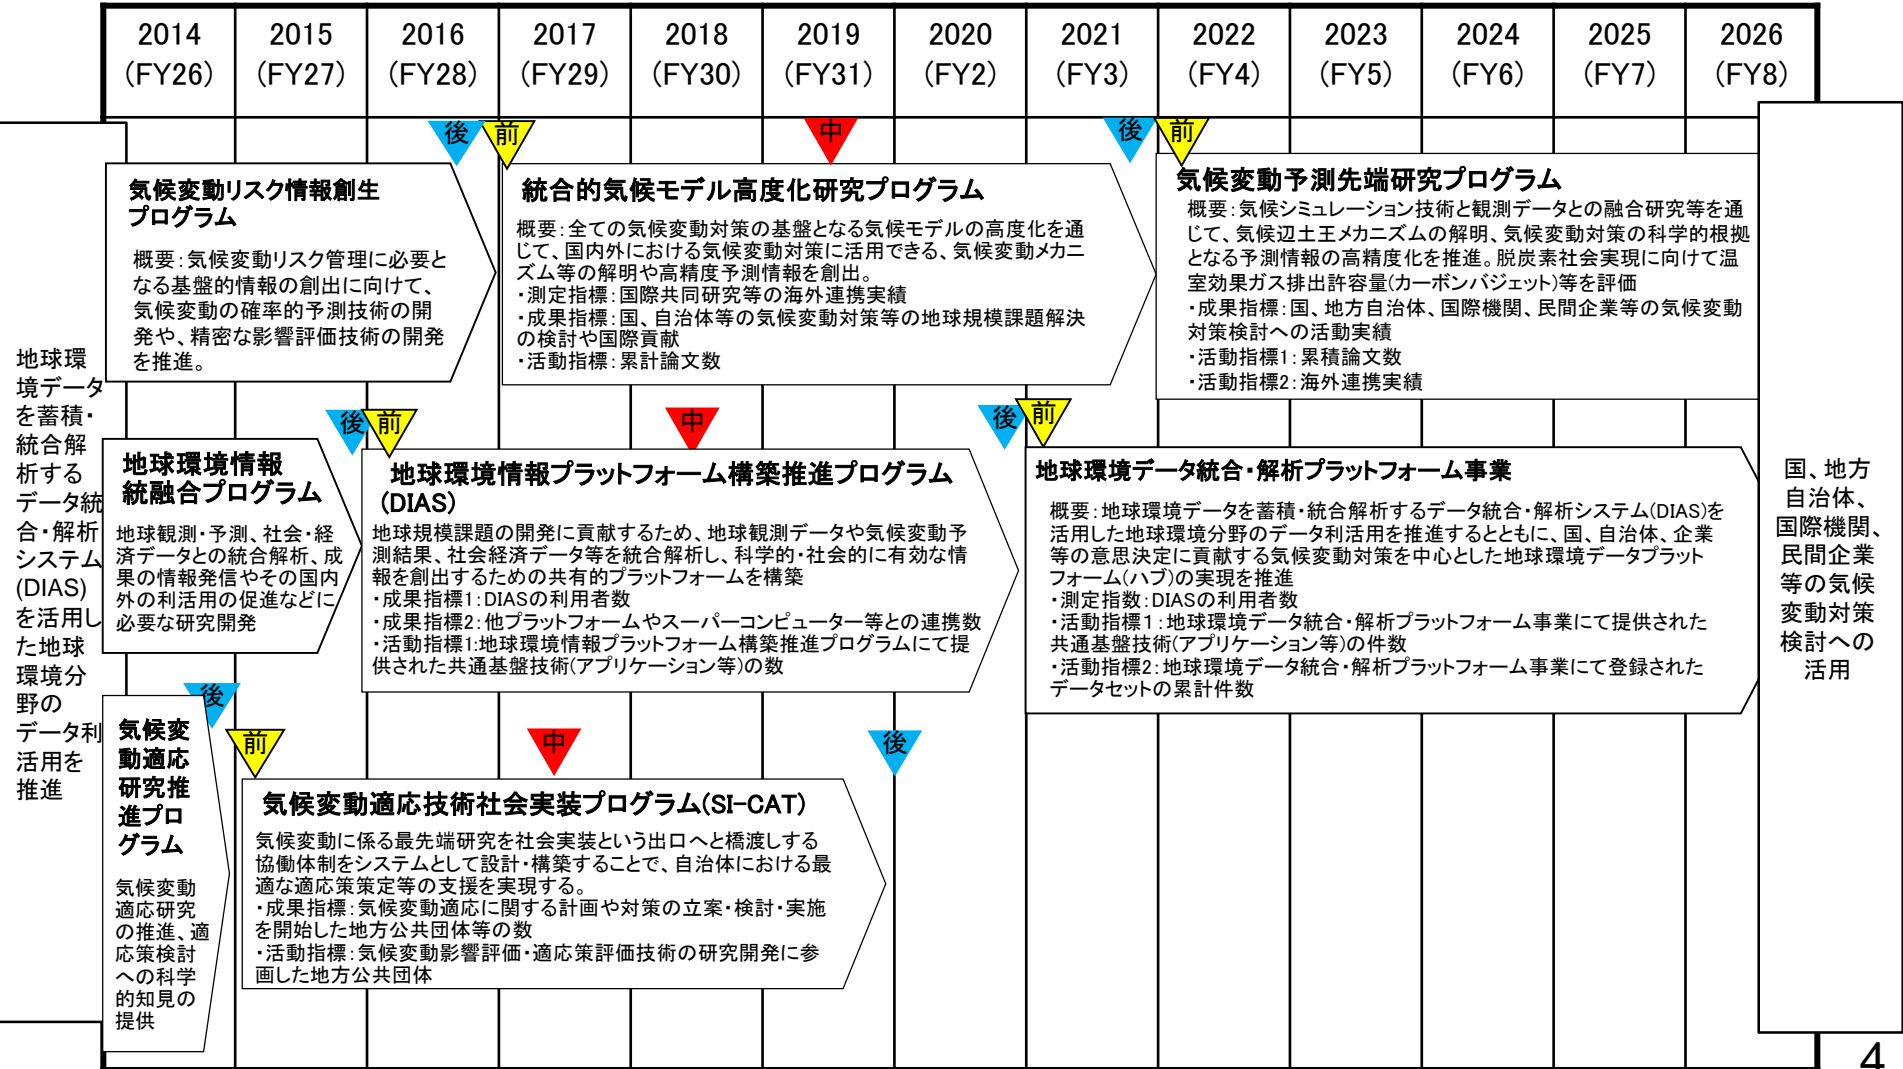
| 2014 (FY26) | 2015 (FY27) | 2016 (FY28) | 2017 (FY29) | 2018 (FY30) | 2019 (FY31) | 2020 (FY2) | 2021 (FY3) | 2022 (FY4) | 2023 (FY5) | 2024 (FY6) | 2025 (FY7) | 2026 (FY8) |
|---|---|---|---|---|---|---|---|---|---|---|---|---|

地球環境データを蓄積・統合解析するデータ統合・解析システム(DIAS)を活用した地球環境分野のデータ利活用を推進

後 前 中 後 前

気候変動リスク情報創生プログラム

概要：気候変動リスク管理に必要となる基盤的情報の創出に向けて、気候変動の確率的予測技術の開発や、精密な影響評価技術の開発を推進。

統合的気候モデル高度化研究プログラム

概要：全ての気候変動対策の基盤となる気候モデルの高度化を通じて、国内外における気候変動対策に活用できる、気候変動メカニズム等の解明や高精度予測情報を創出。
・測定指標：国際共同研究等の海外連携実績
・成果指標：国、自治体等の気候変動対策等の地球規模課題解決の検討や国際貢献
・活動指標：累計論文数

気候変動予測先端研究プログラム

概要：気候シミュレーション技術と観測データとの融合研究等を通じて、気候辺土王メカニズムの解明、気候変動対策の科学的根拠となる予測情報の高精度化を推進。脱炭素社会実現に向けて温室効果ガス排出許容量(カーボンバジェット)等を評価
・成果指標：国、地方自治体、国際機関、民間企業等の気候変動対策検討への活動実績
・活動指標1：累積論文数
・活動指標2：海外連携実績

後 前 中 後 前

地球環境情報統融合プログラム

地球観測・予測、社会・経済データとの統合解析、成果の情報発信やその国内外の利活用の促進などに必要な研究開発

地球環境情報プラットフォーム構築推進プログラム(DIAS)

地球規模課題の開発に貢献するため、地球観測データや気候変動予測結果、社会経済データ等を統合解析し、科学的・社会的に有効な情報を創出するための共有的プラットフォームを構築
・成果指標1：DIASの利用者数
・成果指標2：他プラットフォームやスーパーコンピューター等との連携数
・活動指標1:地球環境情報プラットフォーム構築推進プログラムにて提供された共通基盤技術(アプリケーション等)の数

地球環境データ統合・解析プラットフォーム事業

概要：地球環境データを蓄積・統合解析するデータ統合・解析システム(DIAS)を活用した地球環境分野のデータ利活用を推進するとともに、国、自治体、企業等の意思決定に貢献する気候変動対策を中心とした地球環境データプラットフォーム(ハブ)の実現を推進
・測定指数：DIASの利用者数
・活動指標1：地球環境データ統合・解析プラットフォーム事業にて提供された共通基盤技術(アプリケーション等)の件数
・活動指標2：地球環境データ統合・解析プラットフォーム事業にて登録されたデータセットの累計件数

後 前 中 後

気候変動適応研究推進プログラム

気候変動適応研究の推進、適応策検討への科学的知見の提供

気候変動適応技術社会実装プログラム(SI-CAT)

気候変動に係る最先端研究を社会実装という出口へと橋渡しする協働体制をシステムとして設計・構築することで、自治体における最適な適応策策定等の支援を実現する。
・成果指標：気候変動適応に関する計画や対策の立案・検討・実施を開始した地方公共団体等の数
・活動指標：気候変動影響評価・適応策評価技術の研究開発に参画した地方公共団体

国、地方自治体、国際機関、民間企業等の気候変動対策検討への活用

4